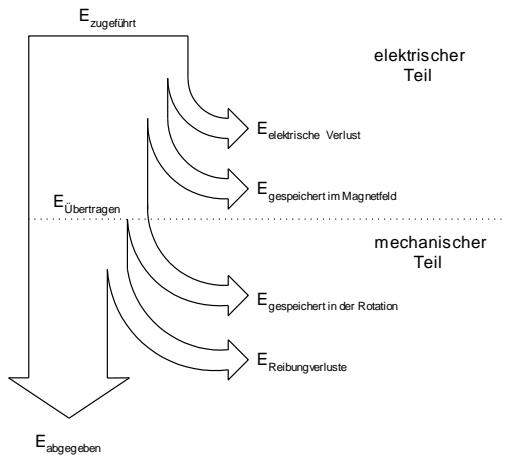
$E_{zugeführt}$

elektrischer Teil

$E_{elektrische\ Verlust}$

$E_{gespeichert\ im\ Magnetfeld}$

$E_{Übertragen}$

mechanischer Teil

$E_{gespeichert\ in\ der\ Rotation}$

$E_{Reibungverluste}$

$E_{abgegeben}$